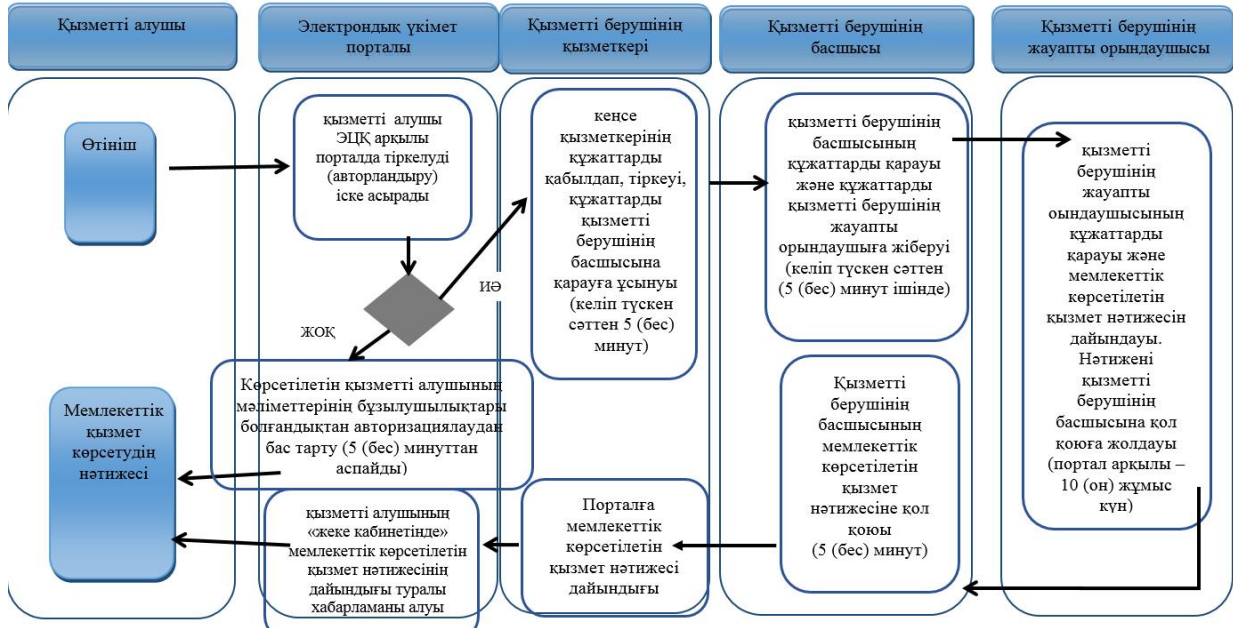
Қызметті алушы

Электрондық үкімет порталы

Қызметті берушінің қызметкері

Қызметті берушінің басшысы

Қызметті берушінің жауапты орындаушысы

Өтініш

қызметті алушы ЭЦҚ арқылы порталда тіркелуді (авторландыру) іске асырады

ИӘ

ЖОҚ

кеңсе қызметкерінің құжаттарды қабылдап, тіркеуі, құжаттарды қызметті берушінің басшысына қарауға ұсынуы (келіп түскен сәттен 5 (бес) минут)

қызметті берушінің басшысының құжаттарды карауы және құжаттарды қызметті берушінің жауапты орындаушыға жіберуі (келіп түскен сәттен (5 (бес) минут ішінде)

қызметті берушінің жауапты оындаушысының құжаттарды қарауы және мемлекеттік көрсетілетін қызмет нәтижесін дайындауы. Нәтижені қызметті берушінің басшысына қол қоюға жолдауы (портал арқылы – 10 (он) жұмыс күн)

Көрсетілетін қызметті алушының мәліметтерінің бұзылушылықтары болғандықтан авторизациялаудан бас тарту (5 (бес) минуттан аспайды)

Мемлекеттік қызмет көрсетудің нәтижесі

Қызметті берушінің басшысының мемлекеттік көрсетілетін қызмет нәтижесіне қол қоюы (5 (бес) минут)

қызметті алушының «жеке кабинетінде» мемлекеттік көрсетілетін қызмет нәтижесінің дайындығы туралы хабарламаны алуы

Порталға мемлекеттік көрсетілетін қызмет нәтижесі дайындығы